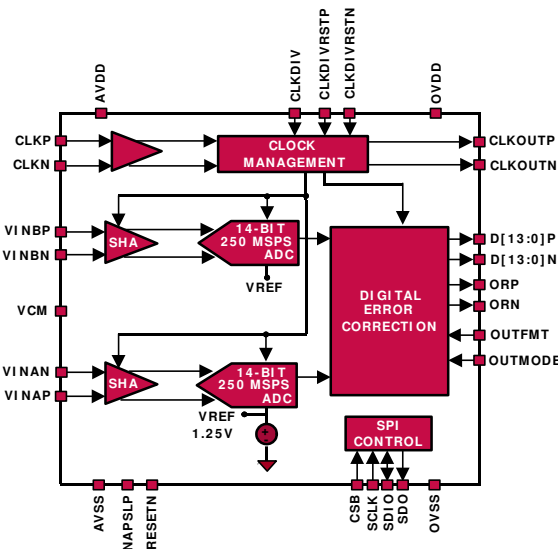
AVDD
CLKDIV
CLKDIVRSTP
CLKDIVRSTN
OVDD

CLKP
CLKN
CLOCK MANAGEMENT
CLKOUTP
CLKOUTN

VINBP
VINBN
SHA
14-BIT 250 MSPS ADC
VREF
D[13:0]P
D[13:0]N
DIGITAL ERROR CORRECTION
ORP
ORN
VCM
OUTFMT
OUTMODE

VINAN
VINAP
SHA
14-BIT 250 MSPS ADC
VREF
1.25V
SPI CONTROL

AVSS
NAPSLP
RESETN
CSB
SCLK
SDIO
SDO
OVSS